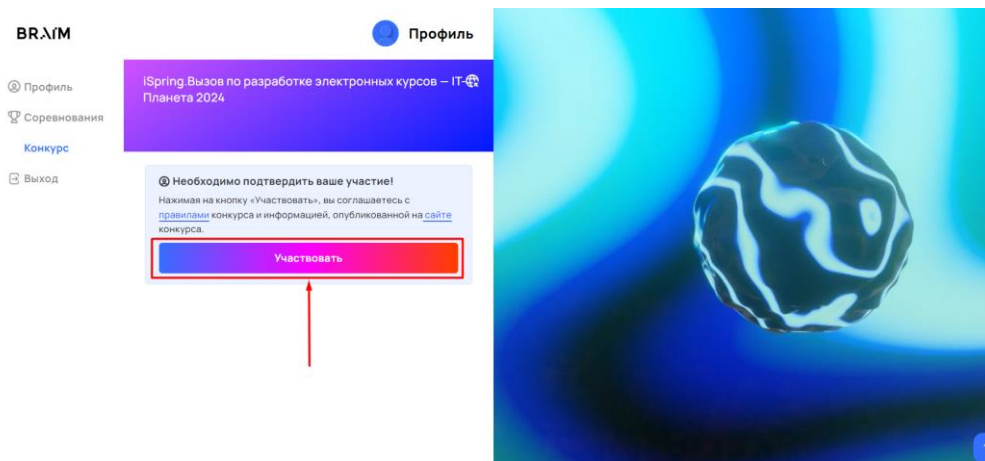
BRAIM

Профиль

Профиль
Соревнования
Конкурс
Выход

iSpring.Вызов по разработке электронных курсов — IT-Планета 2024

Необходимо подтвердить ваше участие!

Нажимая на кнопку «Участвовать», вы соглашаетесь с правилами конкурса и информацией, опубликованной на сайте конкурса.

Участвовать